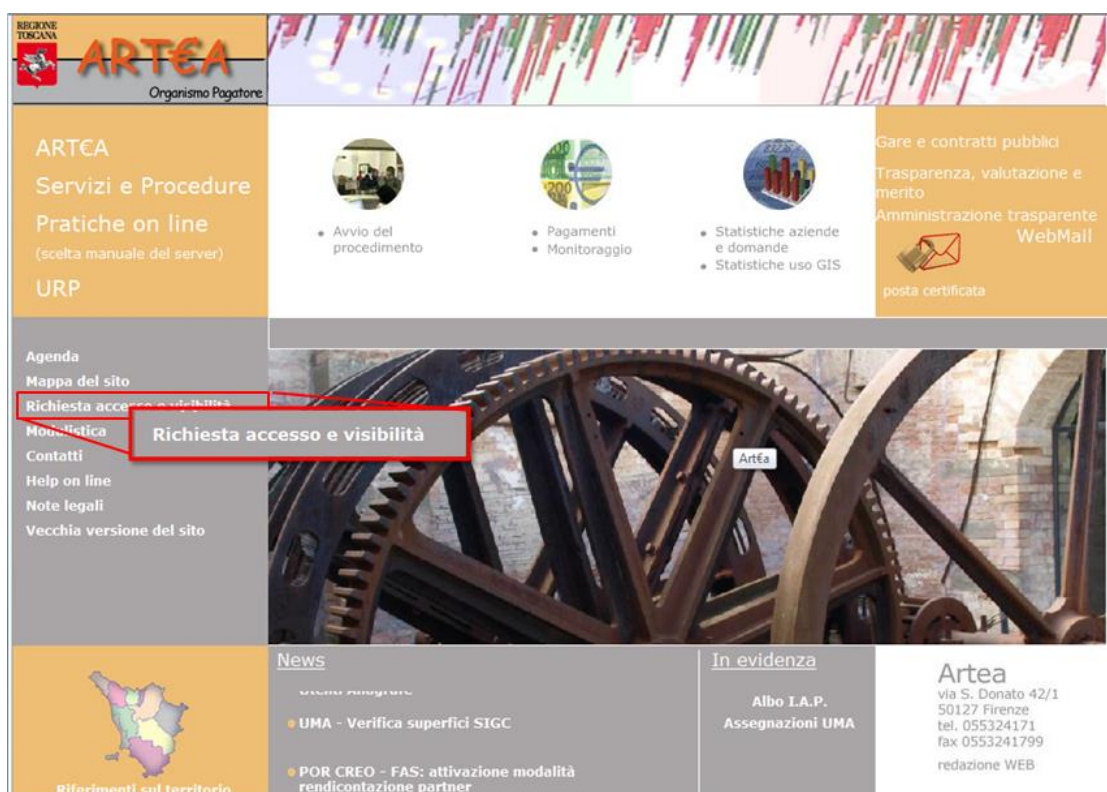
REGIONE TOSCANA

ART€A

Organismo Pagatore

ART€A

Servizi e Procedure

Pratiche on line

(scelta manuale del server)

URP

• Avvio del procedimento

• Pagamenti
• Monitoraggio

• Statistiche aziende e domande
• Statistiche uso GIS

Gare e contratti pubblici

Trasparenza, valutazione e merito

Amministrazione trasparente

WebMail

posta certificata

Agenda
Mappa del sito
Richiesta accesso e visibilità
Modulistica
Contatti
Help on line
Note legali
Vecchia versione del sito

Richiesta accesso e visibilità

Art€a

News

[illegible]

UMA - Verifica superfici SIGC

POR CREO - FAS: attivazione modalità rendicontazione partner

In evidenza

Albo I.A.P.
Assegnazioni UMA

Artea
via S. Donato 42/1
50127 Firenze
tel. 055324171
fax 0553241799

redazione WEB

Riferimenti sul territorio